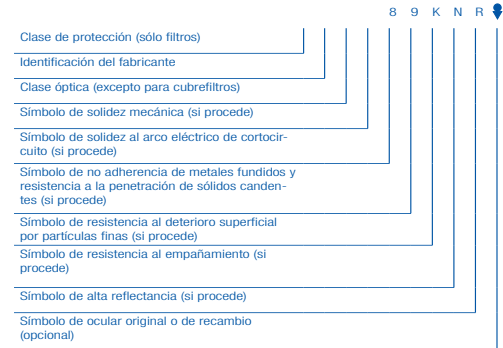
8 9 K N R

Clase de protección (sólo filtros)

Identificación del fabricante

Clase óptica (excepto para cubrefiltros)

Símbolo de solidez mecánica (si procede)

Símbolo de solidez al arco eléctrico de cortocircuito (si procede)

Símbolo de no adherencia de metales fundidos y resistencia a la penetración de sólidos candentes (si procede)

Símbolo de resistencia al deterioro superficial por partículas finas (si procede)

Símbolo de resistencia al empañamiento (si procede)

Símbolo de alta reflectancia (si procede)

Símbolo de ocular original o de recambio (opcional)